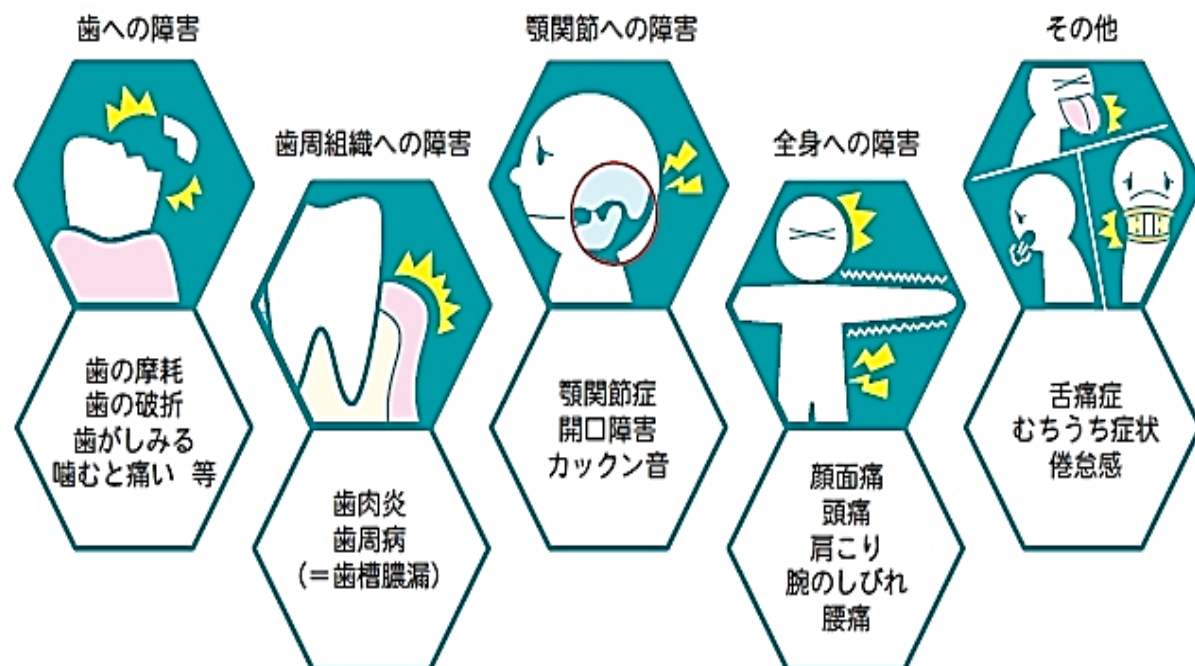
歯への障害

歯の摩耗
歯の破折
歯がしみる
噛むと痛い 等

歯周組織への障害

歯肉炎
歯周病
(=歯槽膿漏)

顎関節への障害

顎関節症
開口障害
カックン音

全身への障害

顔面痛
頭痛
肩こり
腕のしびれ
腰痛

その他

舌痛症
むちうち症状
倦怠感